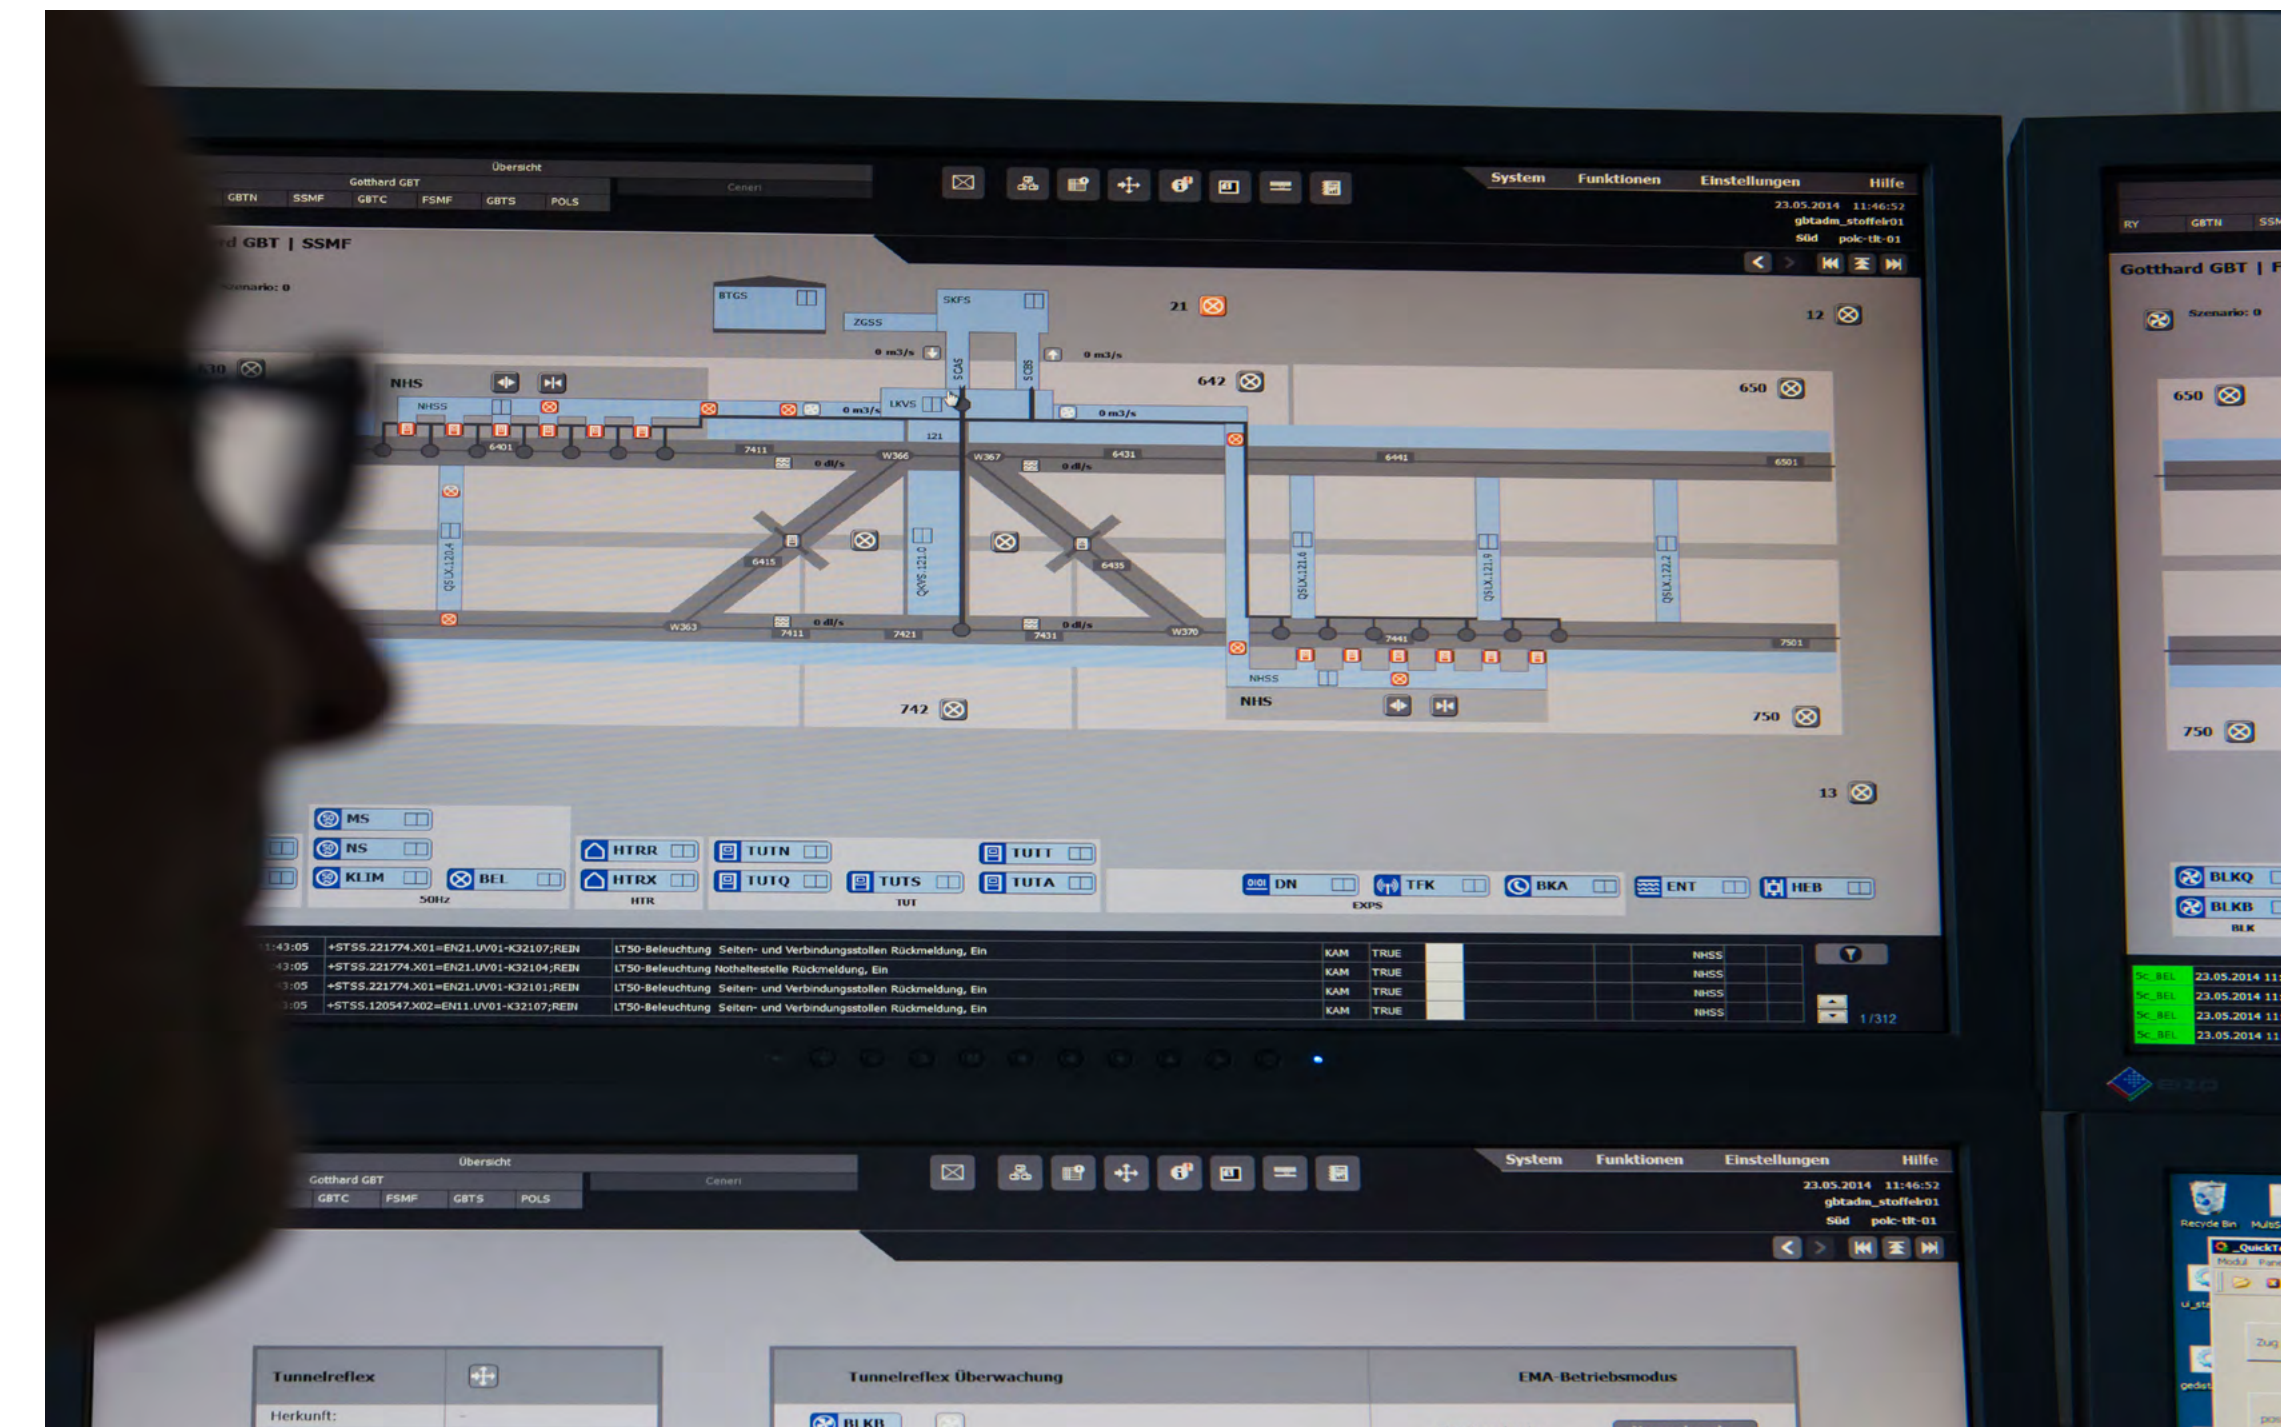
Übersicht
Gotthard GBT
GBTN SSMF GBTC FSMF GBTS POLS
Ceneri
System Funktionen Einstellungen Hilfe
23.05.2014 11:46:52
gbtadm_stoffelr01
Süd polc-tlt-01
d GBT | SSMF
Szenario: 0
BTGS
SKFS
ZGSS
21
12
0 m3/s
0 m3/s
SCAS
SCBS
NHS
NHSS
LKVS
642
650
0 m3/s
0 m3/s
121
6401
7411
0 dl/s
W366
W367
0 dl/s
6431
6441
6501
6415
6435
QSLX.120.4
QKVS.121.0
QSLX.121.6
QSLX.121.9
QSLX.122.2
W363
7411
0 dl/s
7421
0 dl/s
7431
W370
7441
7501
NHSS
NHS
742
750
13
MS
NS
KLIM
BEL
50Hz
HTRR
HTRX
HTR
TUTN
TUTQ
TUTS
TUT
TUTT
TUTA
DN
TFK
EXPS
BKA
ENT
HEB
:43:05 +STSS.221774.X01=EN21.UV01-K32107;REIN LT50-Beleuchtung Seiten- und Verbindungsstollen Rückmeldung, Ein KAM TRUE NHSS
:43:05 +STSS.221774.X01=EN21.UV01-K32104;REIN LT50-Beleuchtung Notheltestelle Rückmeldung, Ein KAM TRUE NHSS
:43:05 +STSS.221774.X01=EN21.UV01-K32101;REIN LT50-Beleuchtung Seiten- und Verbindungsstollen Rückmeldung, Ein KAM TRUE NHSS
:43:05 +STSS.120547.X02=EN11.UV01-K32107;REIN LT50-Beleuchtung Seiten- und Verbindungsstollen Rückmeldung, Ein KAM TRUE NHSS
1/312
RY GBTN SSM
Gotthard GBT | F
Szenario: 0
650
750
BLKQ
BLKB
BLK
Sc_BEL 23.05.2014 11
Sc_BEL 23.05.2014 11
Sc_BEL 23.05.2014 11
Sc_BEL 23.05.2014 11
EIZO
Übersicht
Gotthard GBT
GBTC FSMF GBTS POLS
Ceneri
System Funktionen Einstellungen Hilfe
23.05.2014 11:46:52
gbtadm_stoffelr01
Süd polc-tlt-01
Tunnelreflex
Herkunft:
Tunnelreflex Überwachung
EMA-Betriebsmodus
BLKB
Recycle Bin
_QuickT